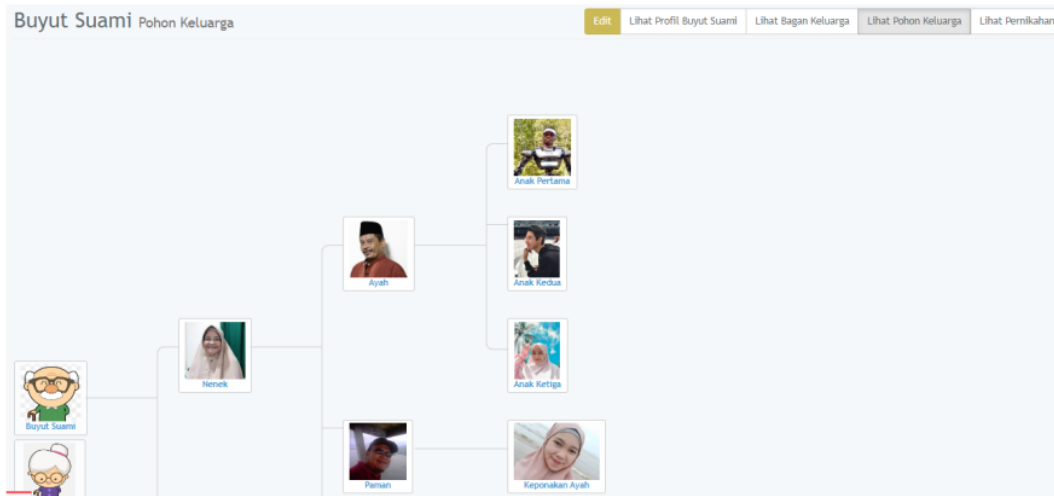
Buyut Suami Pohon Keluarga

Edit | Lihat Profil Buyut Suami | Lihat Bagan Keluarga | Lihat Pohon Keluarga | Lihat Pernikahan

Anak Pertama

Ayah

Anak Kedua

Nenek

Anak Ketiga

Buyut Suami

Paman

Keponakan Ayah